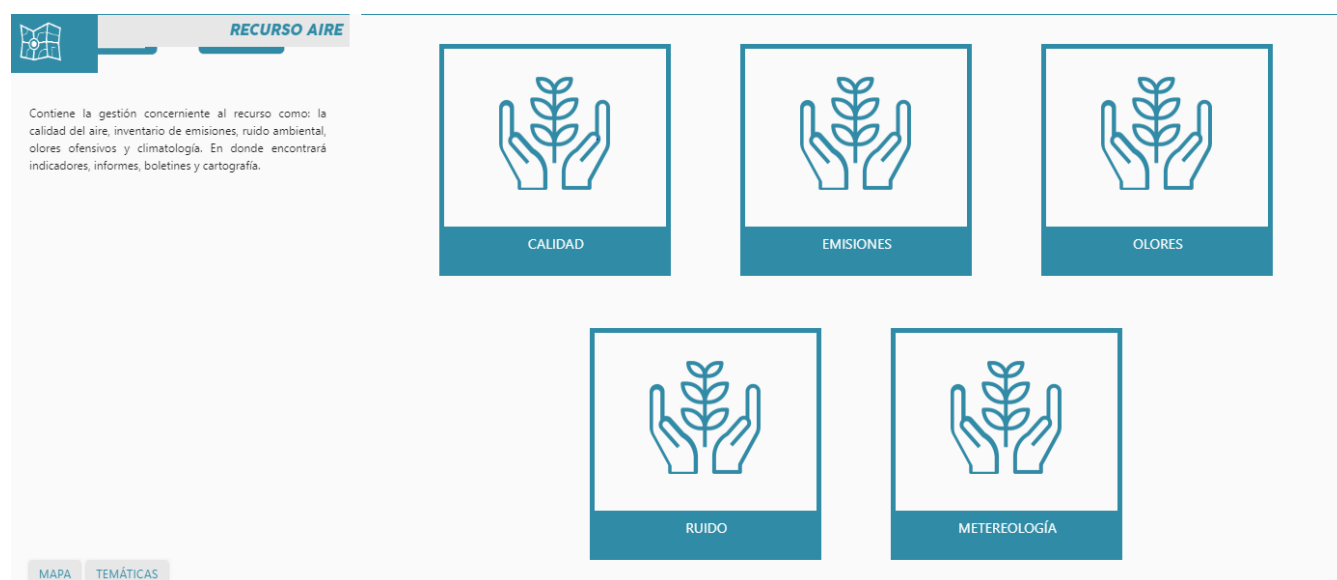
RECURSO AIRE

Contiene la gestión concerniente al recurso como: la calidad del aire, inventario de emisiones, ruido ambiental, olores ofensivos y climatología. En donde encontrará indicadores, informes, boletines y cartografía.

CALIDAD

EMISIONES

OLORES

RUIDO

METEREOLOGÍA

MAPA

TEMÁTICAS